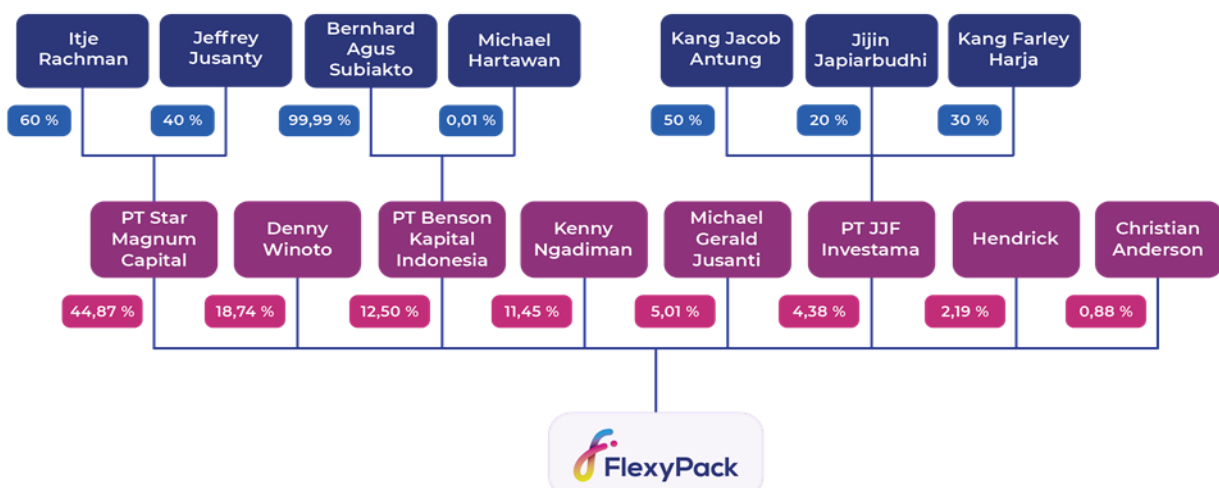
Itje Rachman

Jeffrey Jusanty

Bernhard Agus Subiakto

Michael Hartawan

Kang Jacob Antung

Jijin Japiarbudhi

Kang Farley Harja

60 %

40 %

99,99 %

0,01 %

50 %

20 %

30 %

PT Star Magnum Capital

Denny Winoto

PT Benson Kapital Indonesia

Kenny Ngadiman

Michael Gerald Jusanti

PT JJF Investama

Hendrick

Christian Anderson

44,87 %

18,74 %

12,50 %

11,45 %

5,01 %

4,38 %

2,19 %

0,88 %

FlexyPack